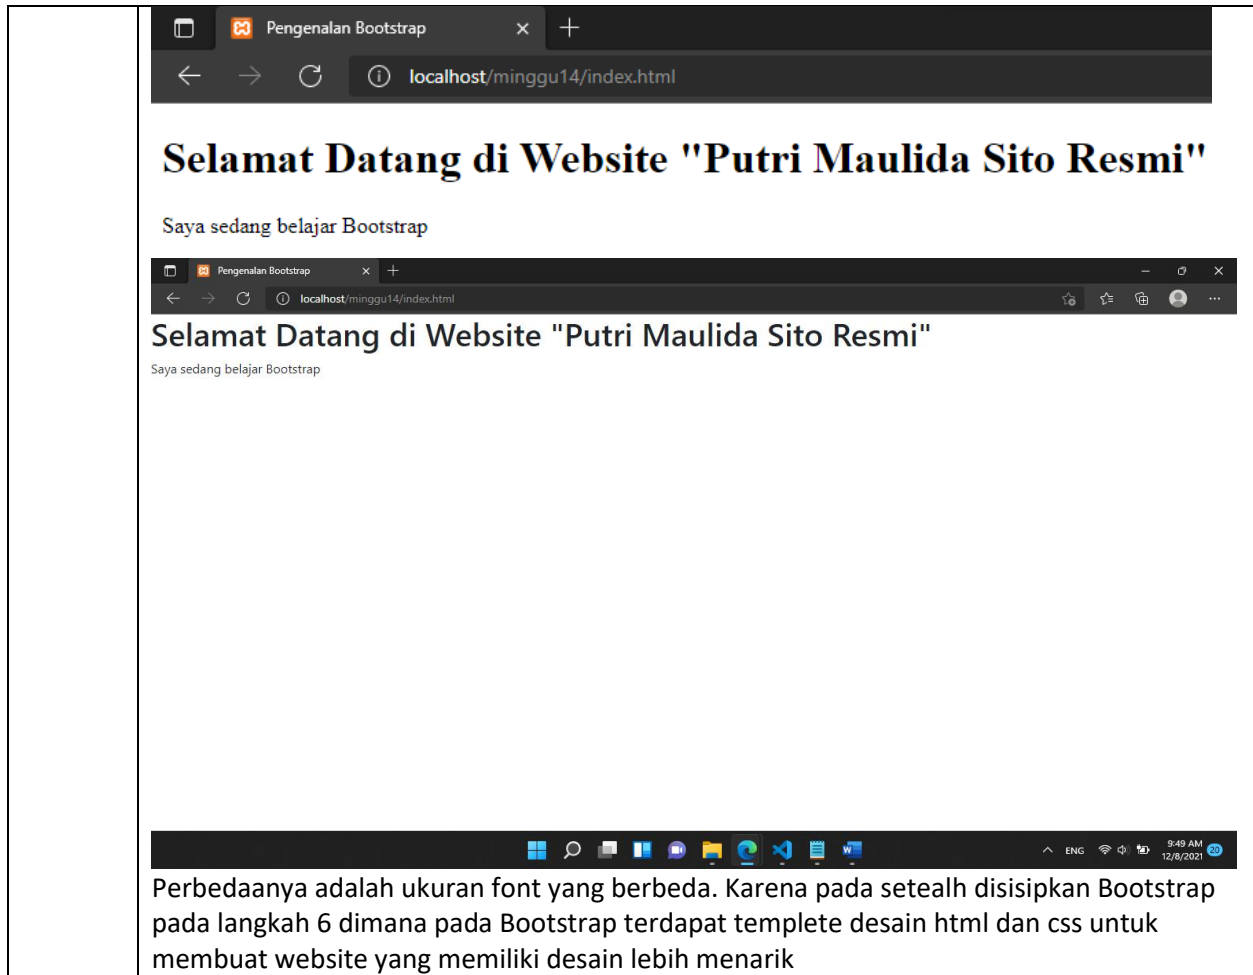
Pengenalan Bootstrap ×
localhost/minggu14/index.html

Selamat Datang di Website "Putri Maulida Sito Resmi"

Saya sedang belajar Bootstrap

Pengenalan Bootstrap ×
localhost/minggu14/index.html

Selamat Datang di Website "Putri Maulida Sito Resmi"

Saya sedang belajar Bootstrap

ENG 9:49 AM 12/8/2021 20

Perbedaanya adalah ukuran font yang berbeda. Karena pada setealh disisipkan Bootstrap pada langkah 6 dimana pada Bootstrap terdapat templete desain html dan css untuk membuat website yang memiliki desain lebih menarik